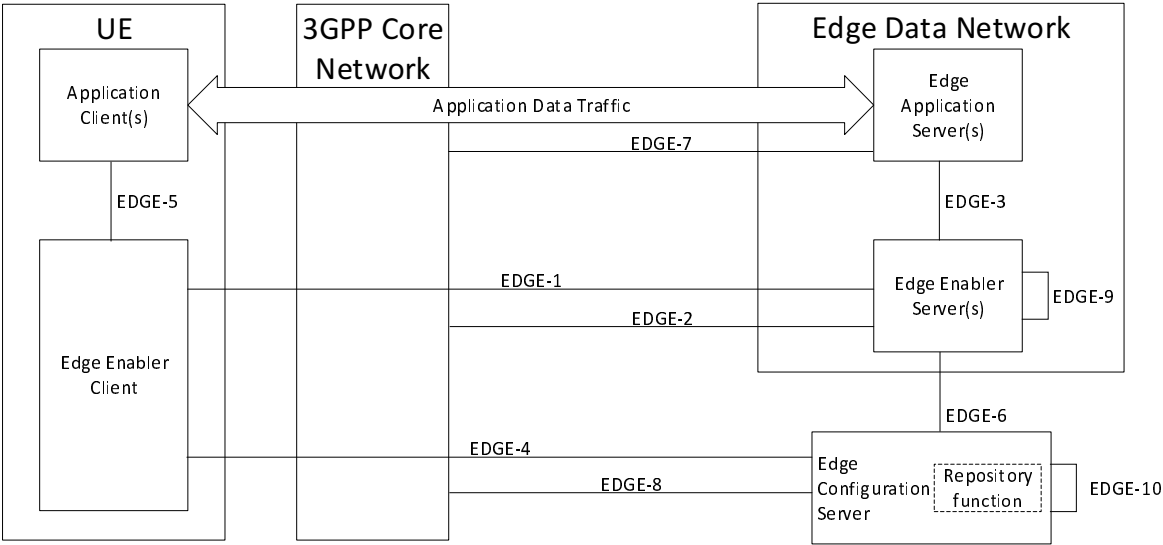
UE

3GPP Core Network

Edge Data Network

Application Client(s)

Application Data Traffic

Edge Application Server(s)

EDGE-7

EDGE-5

EDGE-3

EDGE-1

Edge Enabler Server(s)

EDGE-9

EDGE-2

Edge Enabler Client

EDGE-6

EDGE-4

EDGE-8

Edge Configuration Server

Repository function

EDGE-10